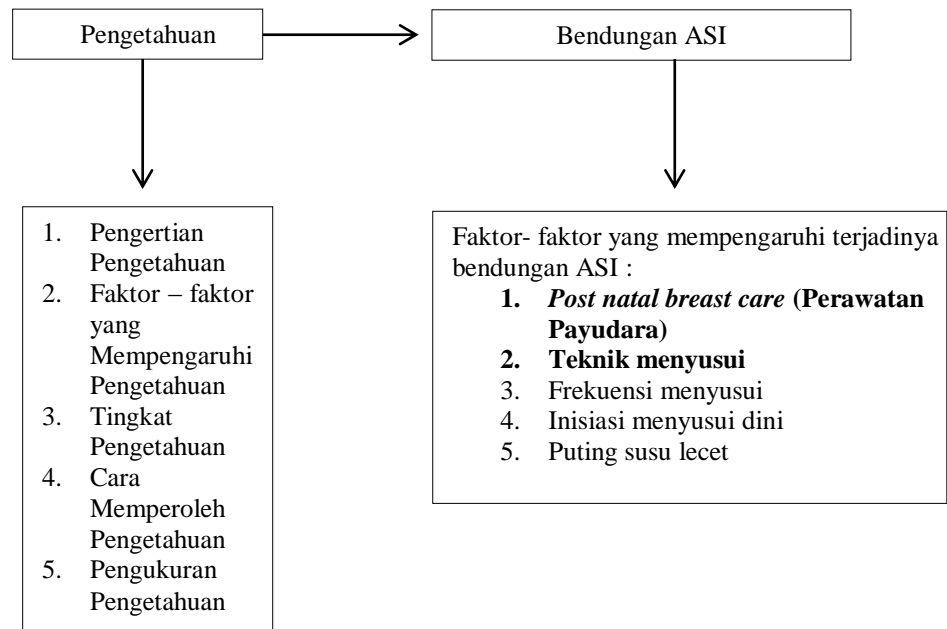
Pengetahuan

Bendungan ASI

1. Pengertian Pengetahuan
2. Faktor – faktor yang Mempengaruhi Pengetahuan
3. Tingkat Pengetahuan
4. Cara Memperoleh Pengetahuan
5. Pengukuran Pengetahuan

Faktor- faktor yang mempengaruhi terjadinya bendungan ASI :
1. *Post natal breast care* **(Perawatan Payudara)**
2. **Teknik menyusui**
3. Frekuensi menyusui
4. Inisiasi menyusui dini
5. Puting susu lecet